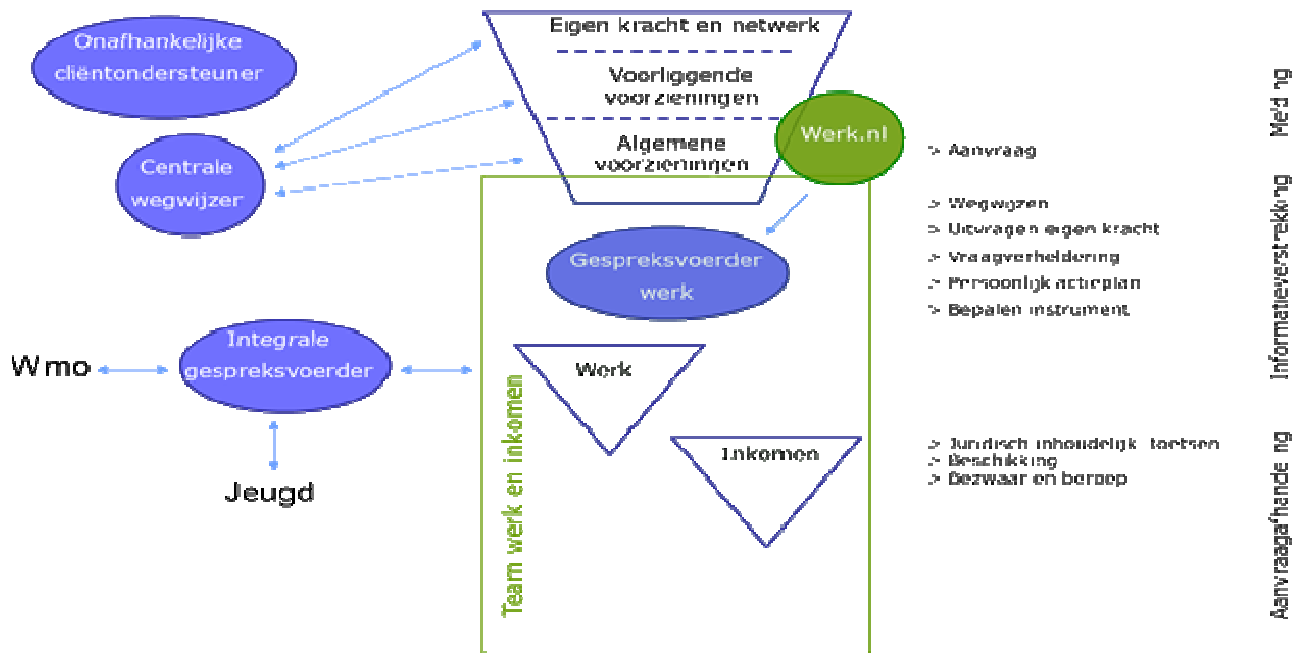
Onafhankelijke cliëntondersteuner

Centrale wegwijzer

Eigen kracht en netwerk

Voorliggende voorzieningen

Algemene voorzieningen

Werk.nl

-> Aanvraag

Melding

-> Wegwijzen
-> Uitvragen eigen kracht
-> Vraagverheldering
-> Persoonlijk actieplan
-> Bepalen instrument

Informatieverstrekking

Gespreksvoerder werk

Wmo

Integrale gespreksvoerder

Jeugd

Team werk en inkomen

Werk

Inkomen

-> Juridisch inhoudelijk toetsen
-> Beschikking
-> Bezwaar en beroep

Aanvraagafhandeling